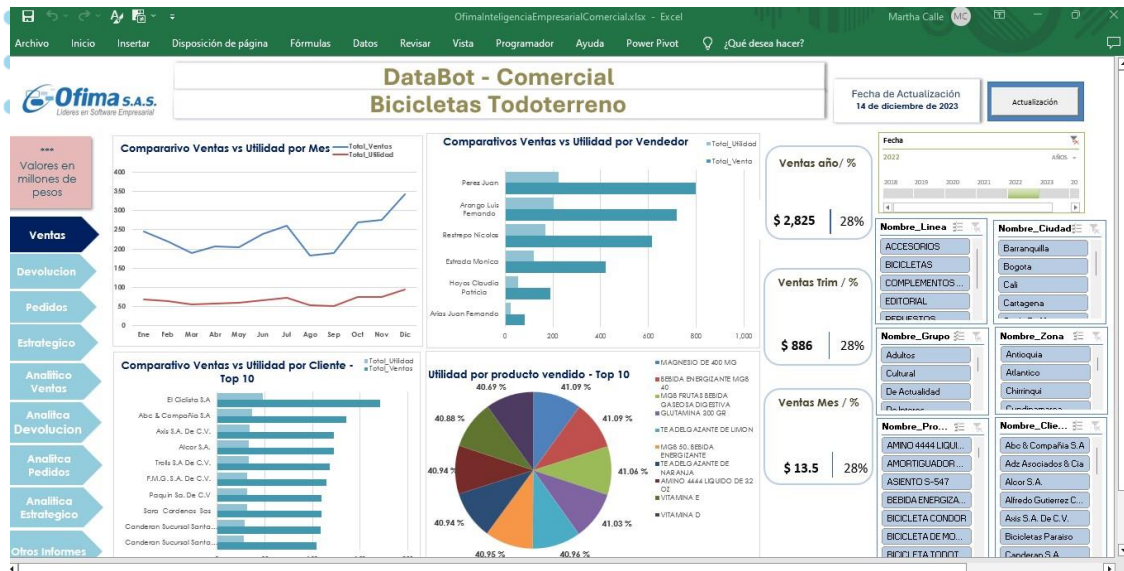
OfimaInteligenciaEmpresarialComercial.xlsx - Excel
Martha Calle MC

Archivo Inicio Insertar Disposición de página Fórmulas Datos Revisar Vista Programador Ayuda Power Pivot ¿Qué desea hacer?

Ofima S.A.S. Líderes en Software Empresarial

DataBot - Comercial
Bicicletas Todoterreno

Fecha de Actualización
14 de diciembre de 2023

Actualización

***
Valores en millones de pesos

Ventas
Devolucion
Pedidos
Estrategico
Analitico Ventas
Analitica Devolucion
Analitica Pedidos
Analitica Estrategico
Otros Informes

Compararivo Ventas vs Utilidad por Mes
Total_Ventas
Total_Utilidad
400
350
300
250
200
150
100
50
0
Ene Feb Mar Abr May Jun Jul Ago Sep Oct Nov Dic

Comparativos Ventas vs Utilidad por Vendedor
Total_Utilidad
Total_Venta
Peres Juan
Arango Luis Fernando
Restrepo Nicolas
Estrada Monica
Hoyos Claudia Patricia
Arias Juan Fernando
0 200 400 600 800 1,000

Ventas año/ %
$ 2,825 28%

Ventas Trim / %
$ 886 28%

Ventas Mes / %
$ 13.5 28%

Fecha
2022
AÑOS
2018 2019 2020 2021 2022 2023 20

Nombre_Linea
ACCESORIOS
BICICLETAS
COMPLEMENTOS ...
EDITORIAL
REPUESTOS

Nombre_Ciudad
Barranquilla
Bogota
Cali
Cartagena

Nombre_Grupo
Adultos
Cultural
De Actualidad
De Interes

Nombre_Zona
Antioquia
Atlantico
Chirriqui
Cundinamarca

Nombre_Pro...
AMINO 4444 LIQUI...
AMORTIGUADOR...
ASIENTO S-547
BEBIDA ENERGIZA...
BICICLETA CONDOR
BICICLETA DE MO...
BICICLETA TODOT

Nombre_Clie...
Abc & Compañía S.A
Adz Asociados & Cia
Alcor S.A.
Alfredo Gutierrez C...
Axis S.A. De C.V.
Bicicletas Paraiso
Canderon S.A.

Comparativo Ventas vs Utilidad por Cliente - Top 10
Total_Utilidad
Total_Ventas
El Ciclista S.A
Abc & Compañía S.A
Axis S.A. De C.V.
Alcor S.A.
Trotis S.A De C.V.
F.M.G. S.A. De C.V.
Paquin Sa. De C.V
Sara Cardenas Sas
Canderon Sucursal Santa...
Canderon Sucursal Santa...

Utilidad por producto vendido - Top 10
40.69 %
41.09 %
40.88 %
41.09 %
40.94 %
41.06 %
40.94 %
41.03 %
40.95 %
40.96 %
MAGNESIO DE 400 MG
BEBIDA ENERGIZANTE MGB 40
MGB FRUTAS BEBIDA QASEOSA DIGESTIVA
GLUTAMINA 300 GR
TE ADELGAZANTE DE LIMON
MGB 50. BEBIDA ENERGIZANTE
TE ADELGAZANTE DE NARANJA
AMINO 4444 LIQUIDO DE 32 OZ
VITAMINA E
VITAMINA D